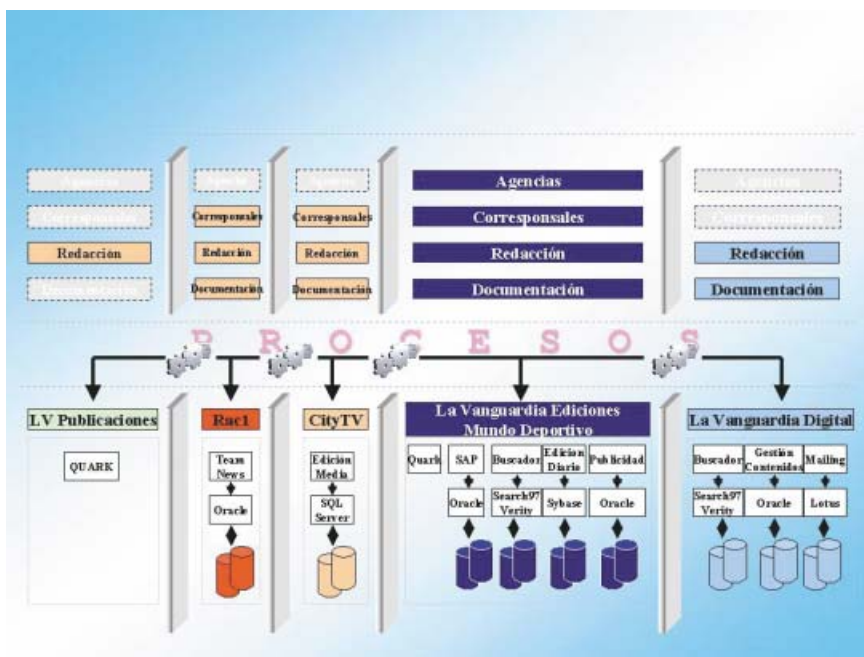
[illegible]
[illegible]
Redacción
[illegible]

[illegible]
Corresponsales
Redacción
Documentación

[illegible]
Corresponsales
Redacción
Documentación

Agencias
Corresponsales
Redacción
Documentación

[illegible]
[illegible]
Redacción
Documentación

P R O C E S O S

LV Publicaciones
QUARK

Rac1
Team News
Oracle

CityTV
Edición Media
SQL Server

La Vanguardia Ediciones Mundo Deportivo
Quark
SAP
Buscador
Edición Diaria
Publicidad
Oracle
Search97 Verity
Sybase
Oracle

La Vanguardia Digital
Buscador
Gestión Contenidos
Mailing
Search97 Verity
Oracle
Lotus